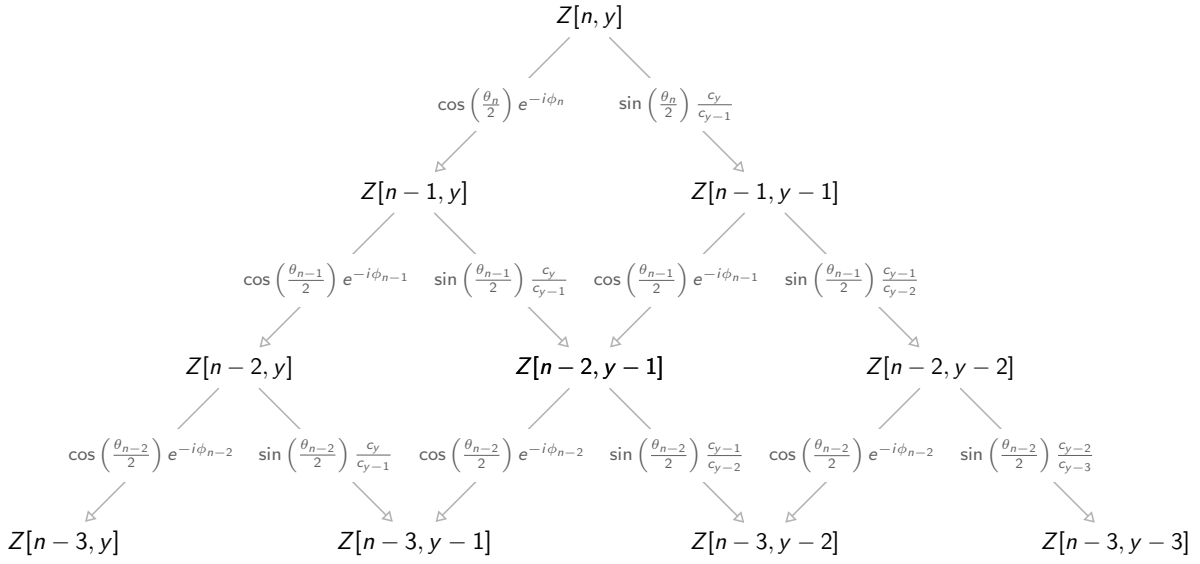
$Z[n, y]$

$\cos\left(\frac{\theta_n}{2}\right) e^{-i\phi_n}$ $\sin\left(\frac{\theta_n}{2}\right) \frac{c_y}{c_{y-1}}$

$Z[n-1, y]$ $Z[n-1, y-1]$

$\cos\left(\frac{\theta_{n-1}}{2}\right) e^{-i\phi_{n-1}}$ $\sin\left(\frac{\theta_{n-1}}{2}\right) \frac{c_y}{c_{y-1}}$ $\cos\left(\frac{\theta_{n-1}}{2}\right) e^{-i\phi_{n-1}}$ $\sin\left(\frac{\theta_{n-1}}{2}\right) \frac{c_{y-1}}{c_{y-2}}$

$Z[n-2, y]$ $Z[n-2, y-1]$ $Z[n-2, y-2]$

$\cos\left(\frac{\theta_{n-2}}{2}\right) e^{-i\phi_{n-2}}$ $\sin\left(\frac{\theta_{n-2}}{2}\right) \frac{c_y}{c_{y-1}}$ $\cos\left(\frac{\theta_{n-2}}{2}\right) e^{-i\phi_{n-2}}$ $\sin\left(\frac{\theta_{n-2}}{2}\right) \frac{c_{y-1}}{c_{y-2}}$ $\cos\left(\frac{\theta_{n-2}}{2}\right) e^{-i\phi_{n-2}}$ $\sin\left(\frac{\theta_{n-2}}{2}\right) \frac{c_{y-2}}{c_{y-3}}$

$Z[n-3, y]$ $Z[n-3, y-1]$ $Z[n-3, y-2]$ $Z[n-3, y-3]$